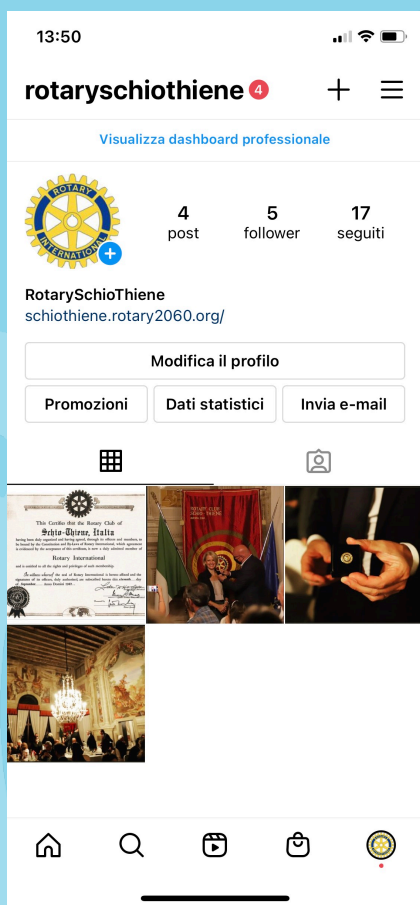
13:50

rotaryschiothiene 4

Visualizza dashboard professionale

ROTARY INTERNATIONAL

4 post

5 follower

17 seguiti

RotarySchioThiene
schiothiene.rotary2060.org/

Modifica il profilo

Promozioni

Dati statistici

Invia e-mail

This Certifies that the Rotary Club of
Schio-Thiene, Italia

Rotary International

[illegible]